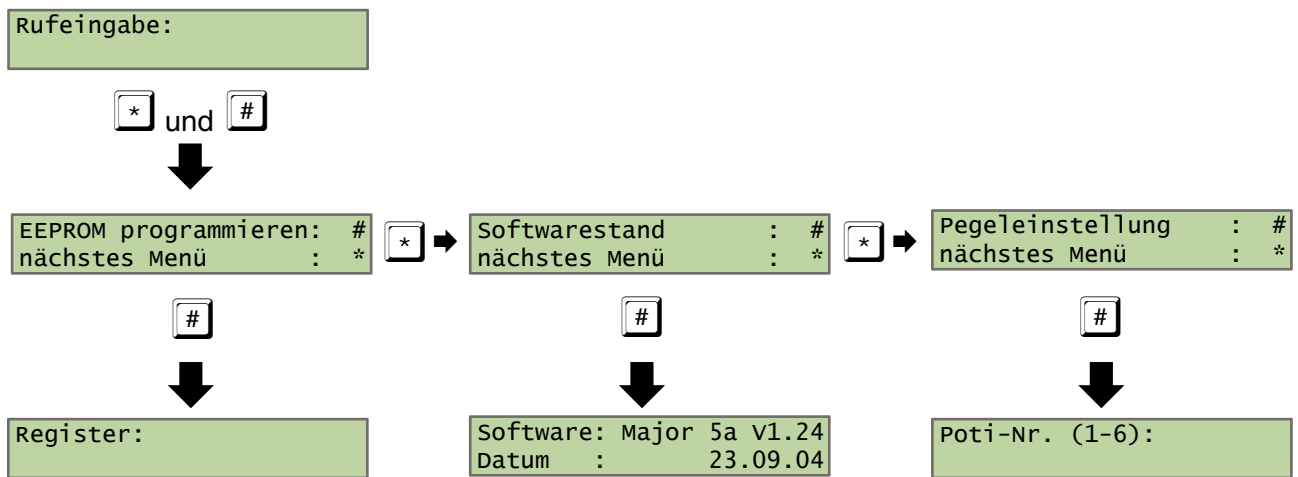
Rufeingabe:

* und #

EEPROM programmieren: #
nächstes Menü : *

*

Softwarestand : #
nächstes Menü : *

*

Pegeleinstellung : #
nächstes Menü : *

#

#

#

Register:

Software: Major 5a V1.24
Datum : 23.09.04

Poti-Nr. (1-6):